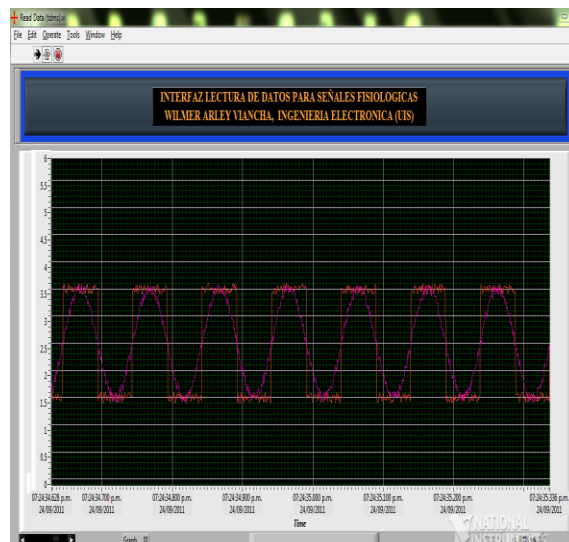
Read Data (tdms).vi

File Edit Operate Tools Window Help

INTERFAZ LECTURA DE DATOS PARA SEÑALES FISIOLOGICAS
WILMER ARLEY VIANCHA, INGENIERIA ELECTRONICA (UIS)

6
5.5
5
4.5
4
3.5
3
2.5
2
1.5
1
0.5
0

07:24:34.628 p.m. 24/09/2011
07:24:34.700 p.m. 24/09/2011
07:24:34.800 p.m. 24/09/2011
07:24:34.900 p.m. 24/09/2011
07:24:35.000 p.m. 24/09/2011
07:24:35.100 p.m. 24/09/2011
07:24:35.200 p.m. 24/09/2011
07:24:35.338 p.m. 24/09/2011

Time

Graph

NATIONAL INSTRUMENTS